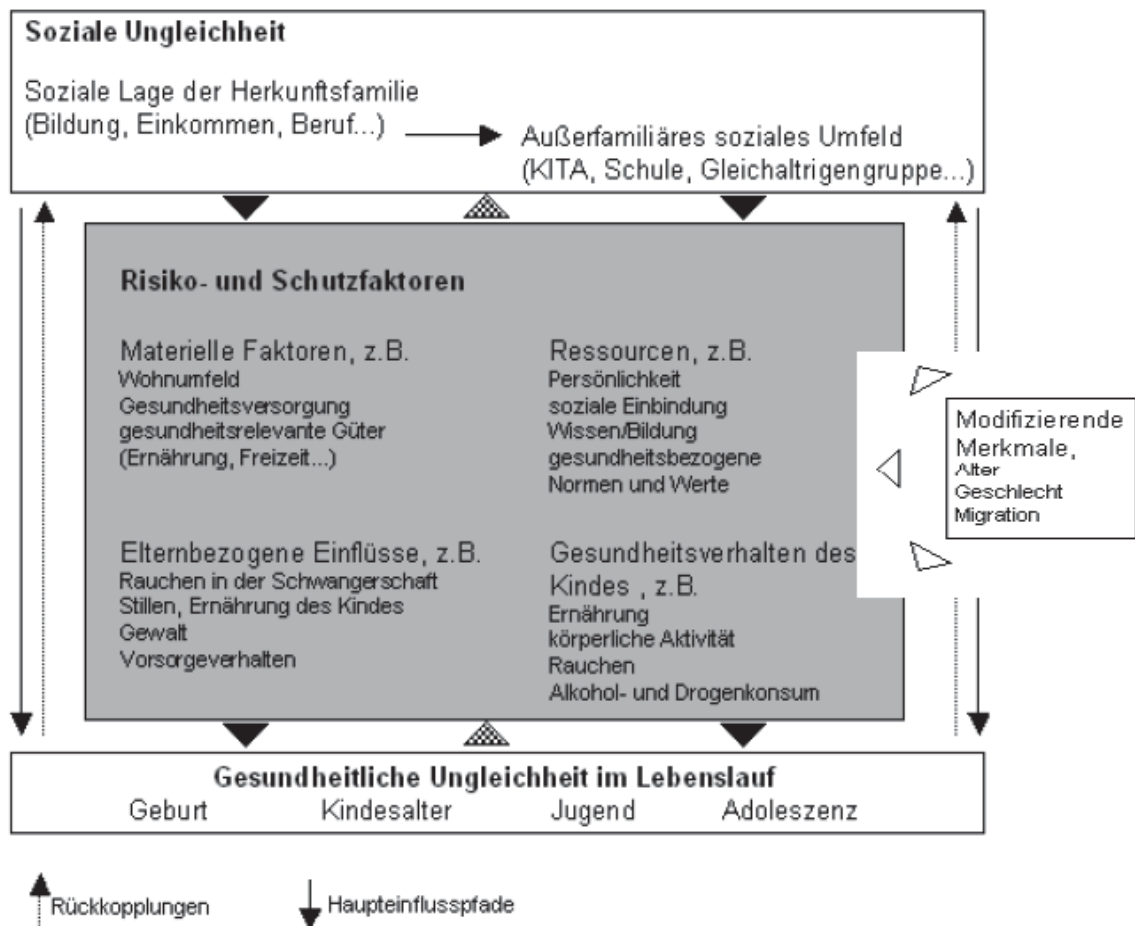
Soziale Ungleichheit

Soziale Lage der Herkunftsfamilie (Bildung, Einkommen, Beruf...)

Außerfamiliäres soziales Umfeld (KITA, Schule, Gleichaltrigengruppe...)

Risiko- und Schutzfaktoren

Materielle Faktoren, z.B.
Wohnumfeld
Gesundheitsversorgung
gesundheitsrelevante Güter (Ernährung, Freizeit...)

Ressourcen, z.B.
Persönlichkeit
soziale Einbindung
Wissen/Bildung
gesundheitsbezogene Normen und Werte

Elternbezogene Einflüsse, z.B.
Rauchen in der Schwangerschaft
Stillen, Ernährung des Kindes
Gewalt
Vorsorgeverhalten

Gesundheitsverhalten des Kindes , z.B.
Ernährung
körperliche Aktivität
Rauchen
Alkohol- und Drogenkonsum

Modifizierende Merkmale,
Alter
Geschlecht
Migration

Gesundheitliche Ungleichheit im Lebenslauf
Geburt Kindesalter Jugend Adoleszenz

Rückkopplungen Haupteinflusspfade